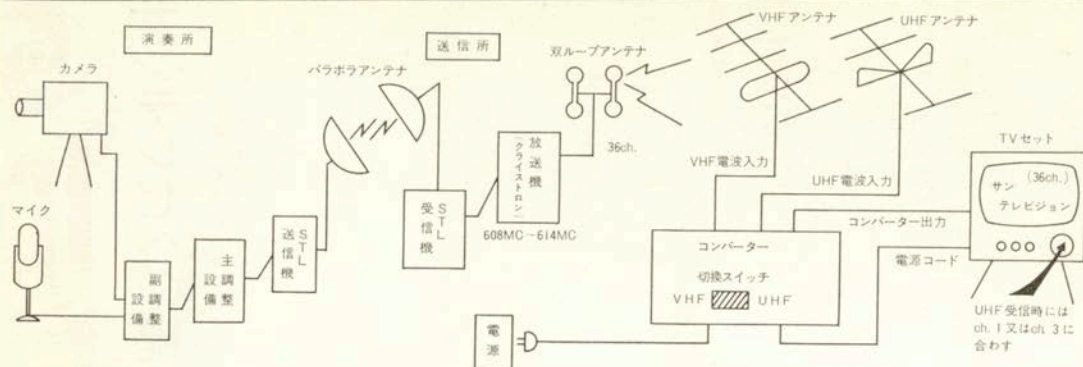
演奏所

送信所

カメラ

パラボラアンテナ

双ループアンテナ

VHFアンテナ

UHFアンテナ

マイク

副調整設備

主調整設備

STL送信機

STL受信機

放送機（クライストロン）

608MC～614MC

36ch.

VHF電波入力

UHF電波入力

コンバーター出力

電源コード

コンバーター

切換スイッチ

VHF UHF

電源

TVセット

(36ch.)

サン テレビジョン

UHF受信時には ch. 1又はch. 3に合わす